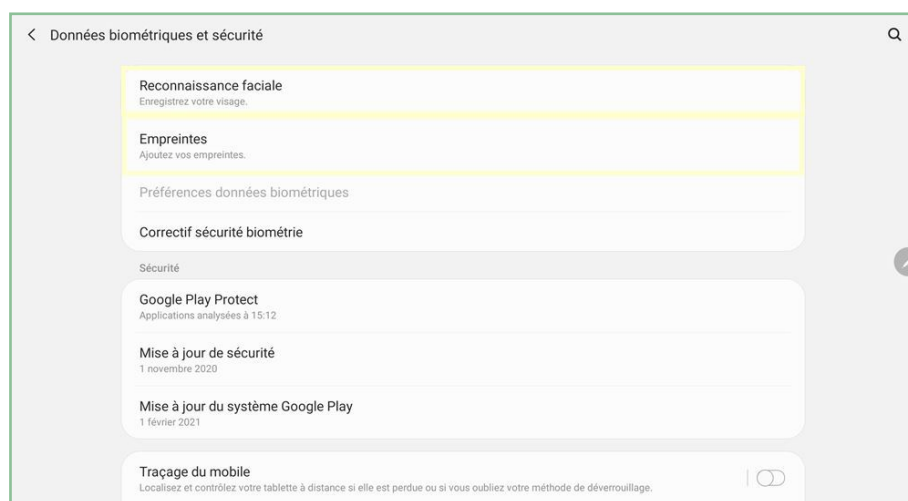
Données biométriques et sécurité

Reconnaissance faciale
Enregistrez votre visage.

Empreintes
Ajoutez vos empreintes.

Préférences données biométriques

Correctif sécurité biométrie

Sécurité

Google Play Protect
Applications analysées à 15:12

Mise à jour de sécurité
1 novembre 2020

Mise à jour du système Google Play
1 février 2021

Traçage du mobile
Localisez et contrôlez votre tablette à distance si elle est perdue ou si vous oubliez votre méthode de déverrouillage.